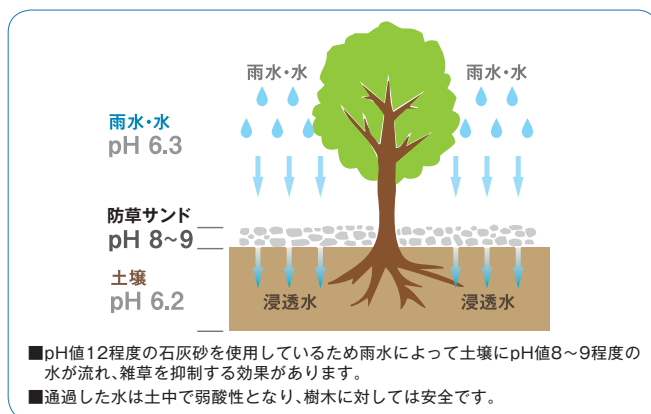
雨水・水

雨水・水

雨水・水
pH 6.3

防草サンド
pH 8~9

土壌
pH 6.2

浸透水

浸透水

■pH値12程度の石灰砂を使用しているため雨水によって土壌にpH値8～9程度の水が流れ、雑草を抑制する効果があります。
■通過した水は土中で弱酸性となり、樹木に対しては安全です。